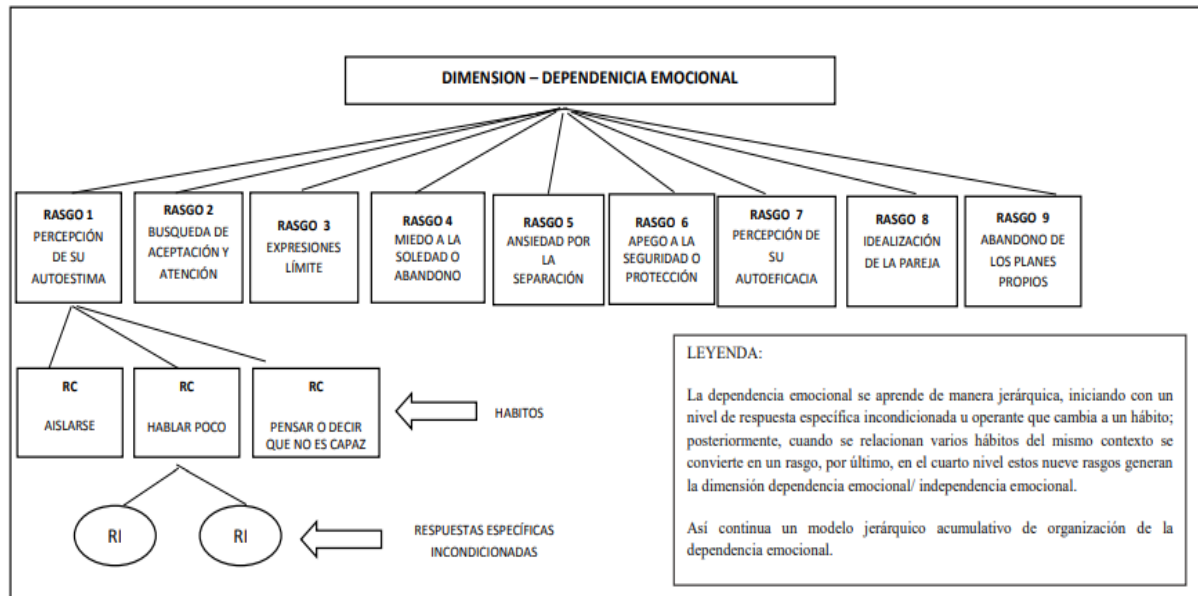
DIMENSION – DEPENDENCIA EMOCIONAL

RASGO 1
PERCEPCIÓN DE SU AUTOESTIMA

RASGO 2
BUSQUEDA DE ACEPTACIÓN Y ATENCIÓN

RASGO 3
EXPRESIONES LÍMITE

RASGO 4
MIEDO A LA SOLEDAD O ABANDONO

RASGO 5
ANSIEDAD POR LA SEPARACIÓN

RASGO 6
APEGO A LA SEGURIDAD O PROTECCIÓN

RASGO 7
PERCEPCIÓN DE SU AUTOEFICACIA

RASGO 8
IDEALIZACIÓN DE LA PAREJA

RASGO 9
ABANDONO DE LOS PLANES PROPIOS

RC
AISLARSE

RC
HABLAR POCO

RC
PENSAR O DECIR QUE NO ES CAPAZ

HABITOS

RI

RI

RESPUESTAS ESPECÍFICAS INCONDICIONADAS

LEYENDA:

La dependencia emocional se aprende de manera jerárquica, iniciando con un nivel de respuesta específica incondicionada u operante que cambia a un hábito; posteriormente, cuando se relacionan varios hábitos del mismo contexto se convierte en un rasgo, por último, en el cuarto nivel estos nueve rasgos generan la dimensión dependencia emocional/ independencia emocional.

Así continua un modelo jerárquico acumulativo de organización de la dependencia emocional.